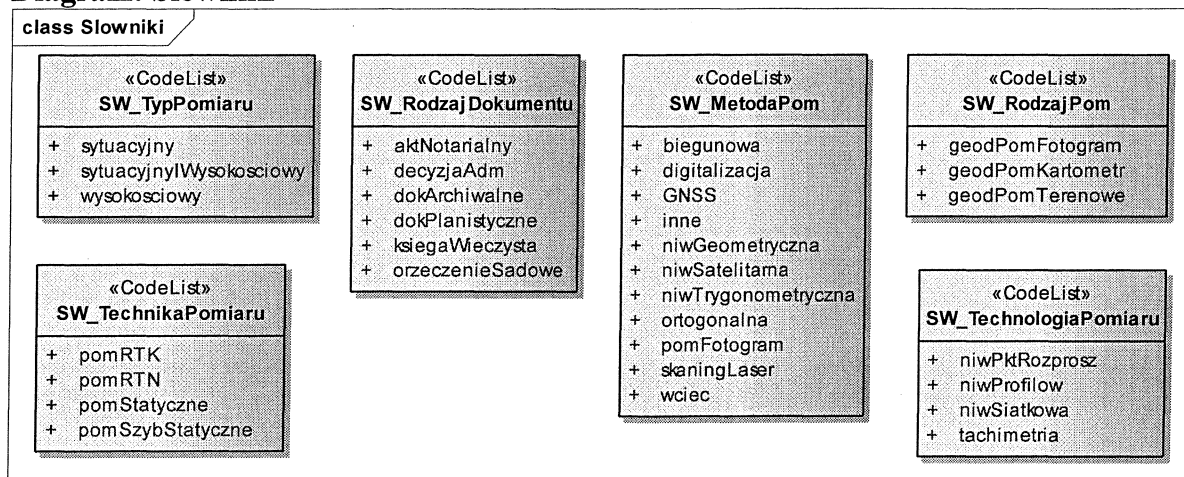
Diagram: Slowniki

class Slowniki

«CodeList»
SW_TypPomiaru

+ sytuacyjny
+ sytuacyjnyIWysokosciowy
+ wysokosciowy

«CodeList»
SW_TechnikaPomiaru

+ pomRTK
+ pomRTN
+ pomStatyczne
+ pomSzybStatyczne

«CodeList»
SW_RodzajDokumentu

+ aktNotarialny
+ decyzjaAdm
+ dokArchiwalne
+ dokPlanistyczne
+ ksiegaWieczysta
+ orzeczenieSadowe

«CodeList»
SW_MetodaPom

+ biegunowa
+ digitalizacja
+ GNSS
+ inne
+ niwGeometryczna
+ niwSatelitarna
+ niwTrygonometryczna
+ ortogonalna
+ pomFotogram
+ skaningLaser
+ wciec

«CodeList»
SW_RodzajPom

+ geodPomFotogram
+ geodPomKartometr
+ geodPomTerenowe

«CodeList»
SW_TechnologiaPomiaru

+ niwPktRozprosz
+ niwProfilow
+ niwSiatkowa
+ tachimetria